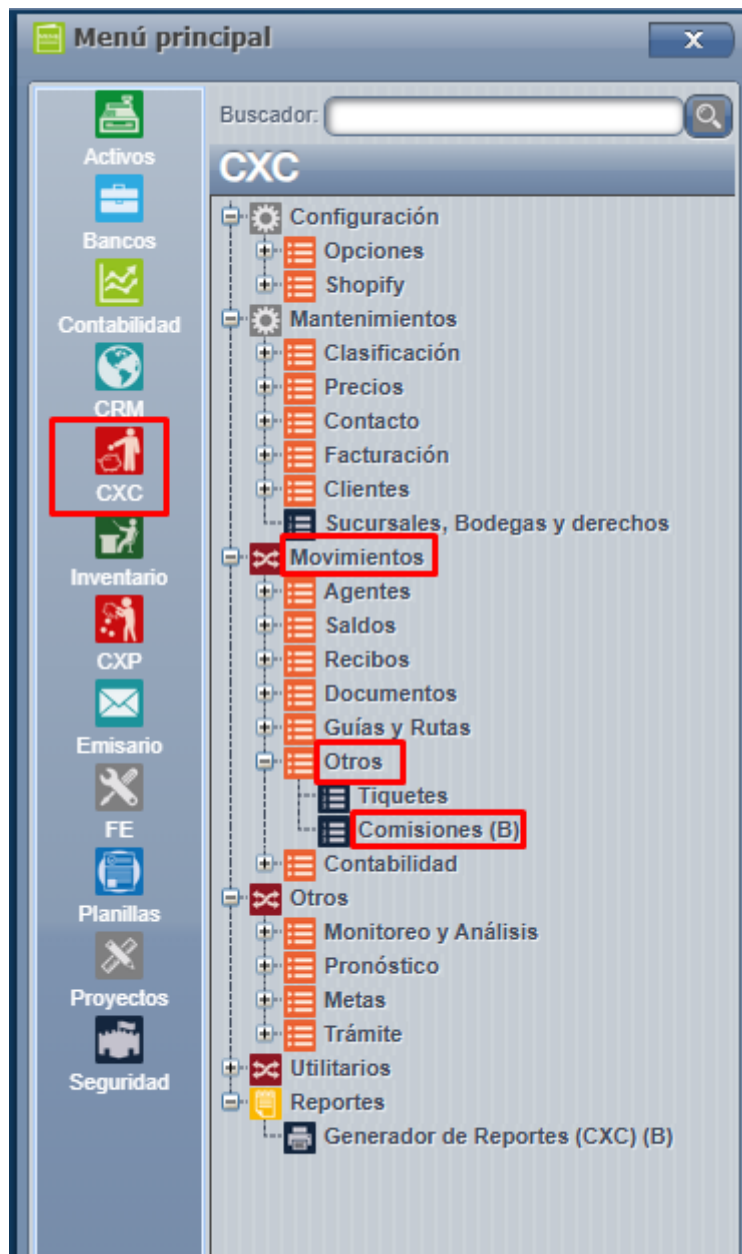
Menú principal

x

Activos
Bancos
Contabilidad
CRM
CXC
Inventario
CXP
Emisario
FE
Planillas
Proyectos
Seguridad

Buscador:

CXC

Configuración
Opciones
Shopify
Mantenimientos
Clasificación
Precios
Contacto
Facturación
Clientes
Sucursales, Bodegas y derechos
Movimientos
Agentes
Saldos
Recibos
Documentos
Guías y Rutas
Otros
Tiquetes
Comisiones (B)
Contabilidad
Otros
Monitoreo y Análisis
Pronóstico
Metas
Trámite
Utilitarios
Reportes
Generador de Reportes (CXC) (B)